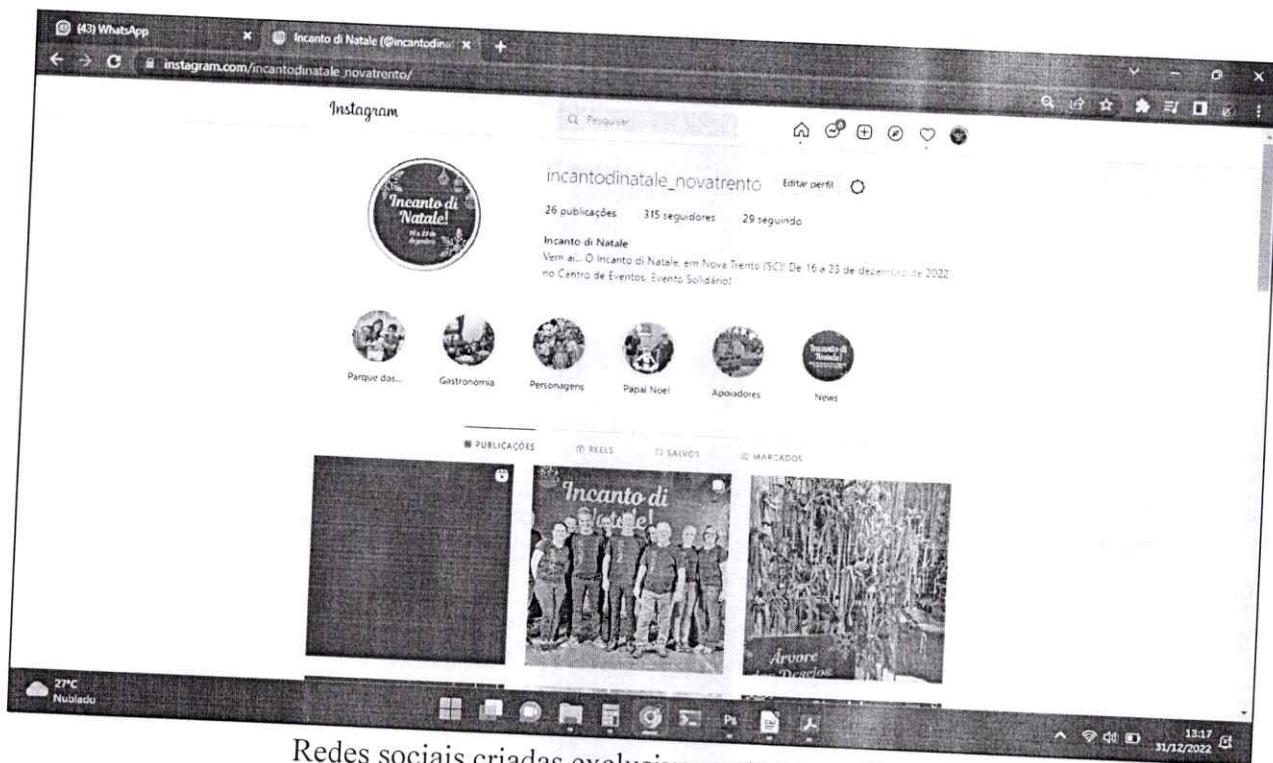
(43) WhatsApp
Incanto di Natale (@incantodina
instagram.com/incantodinatale_novatrento/

Instagram
Pesquisar

Incanto di Natale!
16 a 23 de dezembro

incantodinatale_novatrento
Editar perfil

26 publicações
315 seguidores
29 seguindo

Incanto di Natale
Vem aí... O Incanto di Natale, em Nova Trento (SC)! De 16 a 23 de dezembro de 2022 no Centro de Eventos. Evento Solidário!

Parque das...
Gastronomia
Personagens
Papai Noel
Apoiadores
News

PUBLICAÇÕES
REELS
SALVOS
MARCADOS

Incanto di Natale!

Árvore dos Desejos

27°C
Nublado

13:17
31/12/2022

Redes sociais criadas exclusiv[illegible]